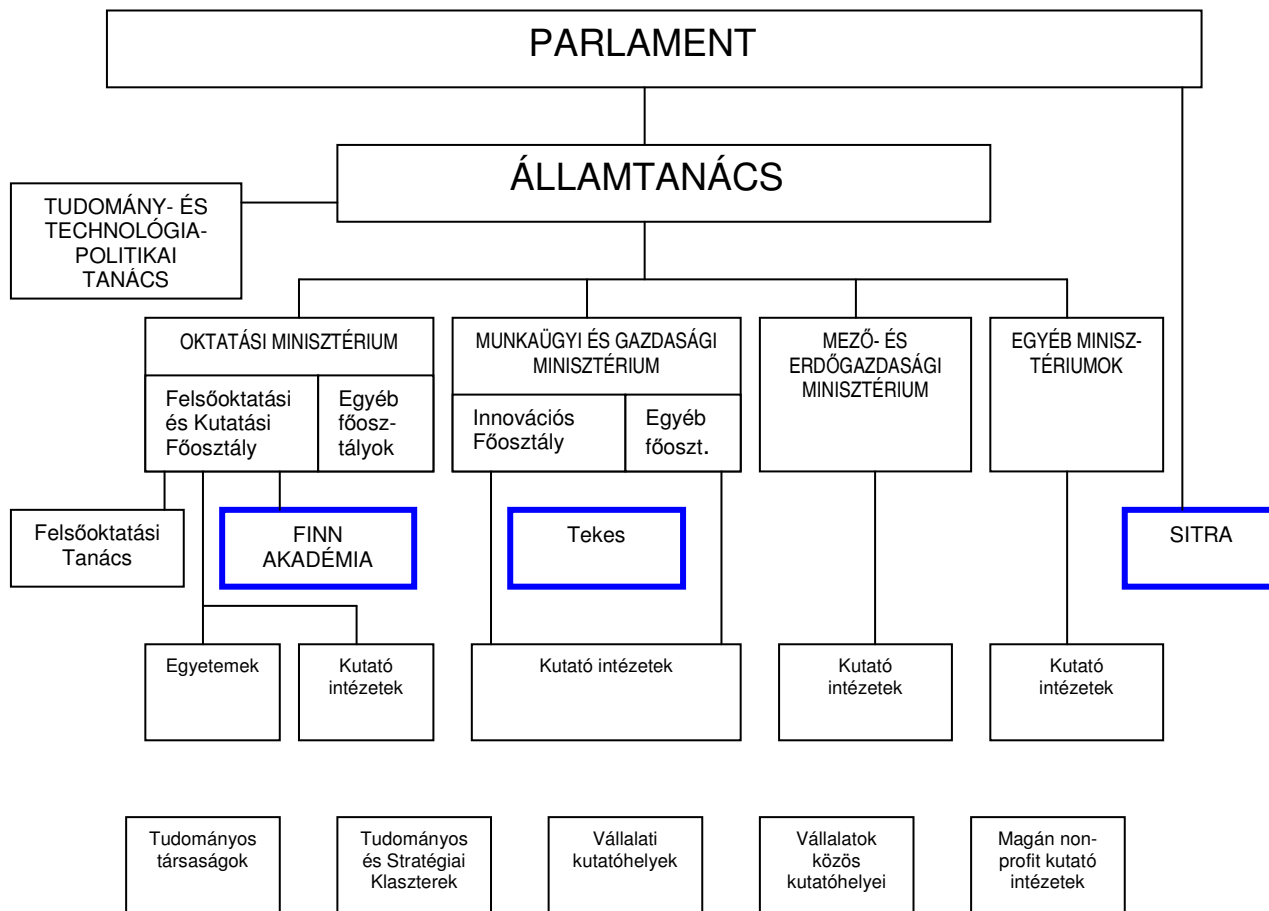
PARLAMENT

ÁLLAMTANÁCS

TUDOMÁNY- ÉS TECHNOLÓGIA-POLITIKAI TANÁCS

OKTATÁSI MINISZTÉRIUM

Felsőoktatási és Kutatási Főosztály

Egyéb főosztályok

MUNKAÜGYI ÉS GAZDASÁGI MINISZTÉRIUM

Innovációs Főosztály

Egyéb főoszt.

MEZŐ- ÉS ERDŐGAZDASÁGI MINISZTÉRIUM

EGYÉB MINISZTÉRIUMOK

Felsőoktatási Tanács

FINN AKADÉMIA

Tekes

SITRA

Egyetemek

Kutató intézetek

Kutató intézetek

Kutató intézetek

Kutató intézetek

Tudományos társaságok

Tudományos és Stratégiai Klaszterek

Vállalati kutatóhelyek

Vállalatok közös kutatóhelyei

Magán non-profit kutató intézetek